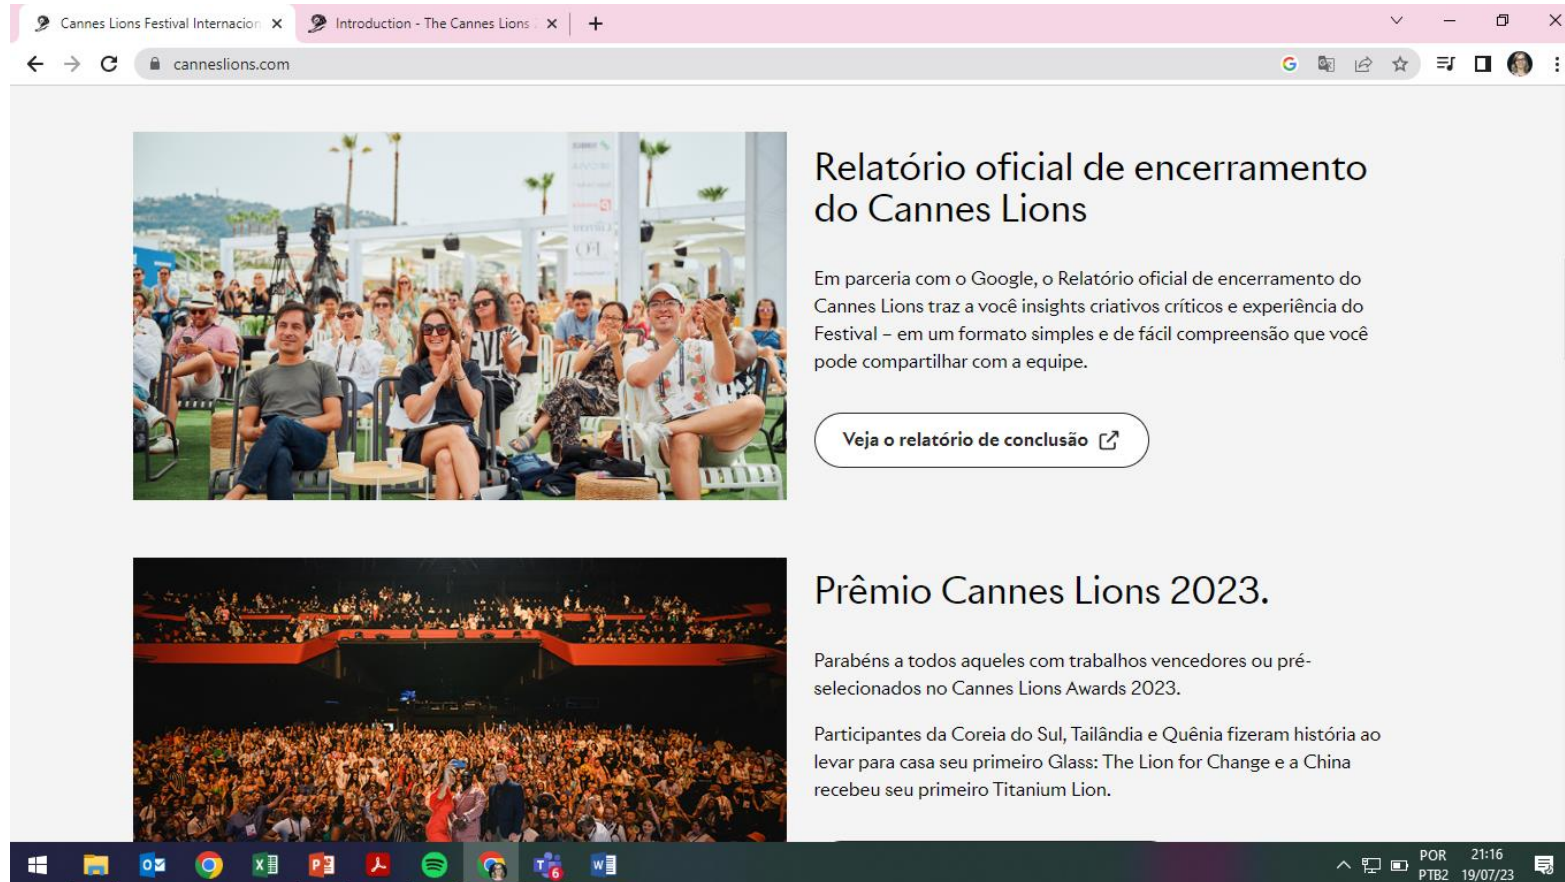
Cannes Lions Festival Internacion ×
Introduction - The Cannes Lions ×
+
canneslions.com

Relatório oficial de encerramento do Cannes Lions

Em parceria com o Google, o Relatório oficial de encerramento do Cannes Lions traz a você insights criativos críticos e experiência do Festival – em um formato simples e de fácil compreensão que você pode compartilhar com a equipe.

Veja o relatório de conclusão

Prêmio Cannes Lions 2023.

Parabéns a todos aqueles com trabalhos vencedores ou pré-selecionados no Cannes Lions Awards 2023.

Participantes da Coreia do Sul, Tailândia e Quênia fizeram história ao levar para casa seu primeiro Glass: The Lion for Change e a China recebeu seu primeiro Titanium Lion.

POR PTB2 21:16 19/07/23